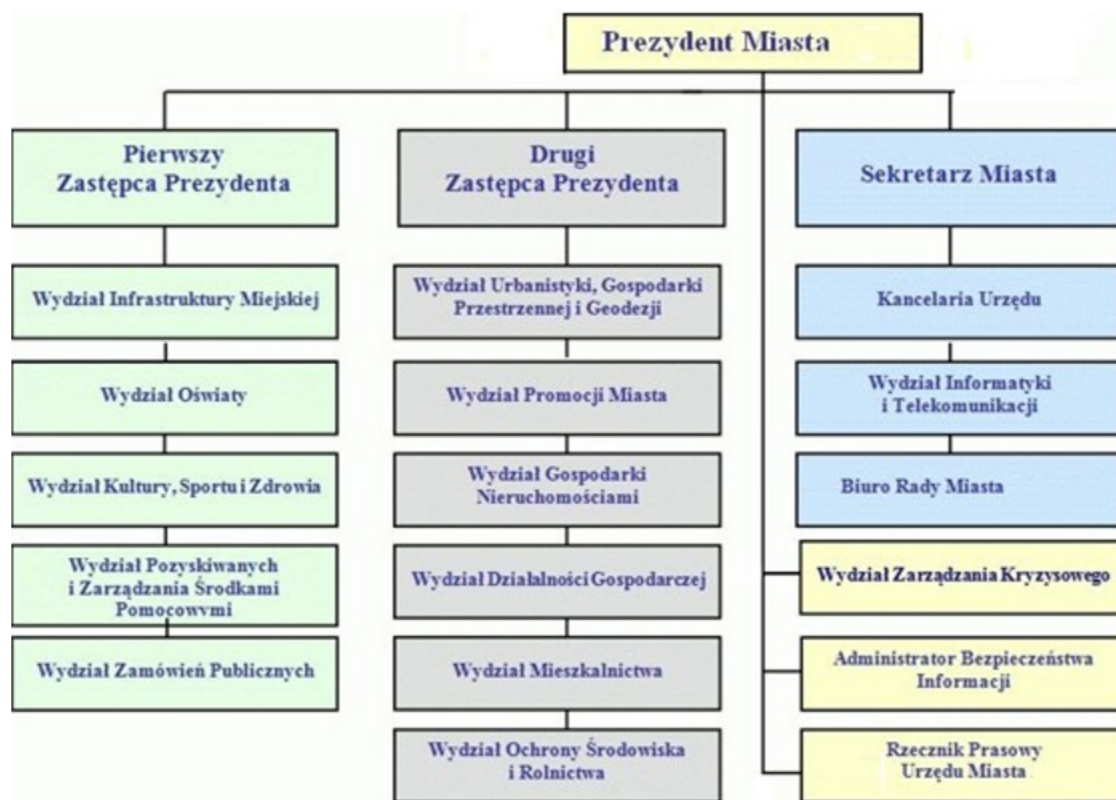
Prezydent Miasta

Pierwszy Zastępca Prezydenta

Wydział Infrastruktury Miejskiej

Wydział Oświaty

Wydział Kultury, Sportu i Zdrowia

Wydział Pozyskiwanych i Zarządzania Środkami Pomocowymi

Wydział Zamówień Publicznych

Drugi Zastępca Prezydenta

Wydział Urbanistyki, Gospodarki Przestrzennej i Geodezji

Wydział Promocji Miasta

Wydział Gospodarki Nieruchomościami

Wydział Działalności Gospodarczej

Wydział Mieszkalnictwa

Wydział Ochrony Środowiska i Rolnictwa

Sekretarz Miasta

Kancelaria Urzędu

Wydział Informatyki i Telekomunikacji

Biuro Rady Miasta

Wydział Zarządzania Kryzysowego

Administrator Bezpieczeństwa Informacji

Rzecznik Prasowy Urzędu Miasta